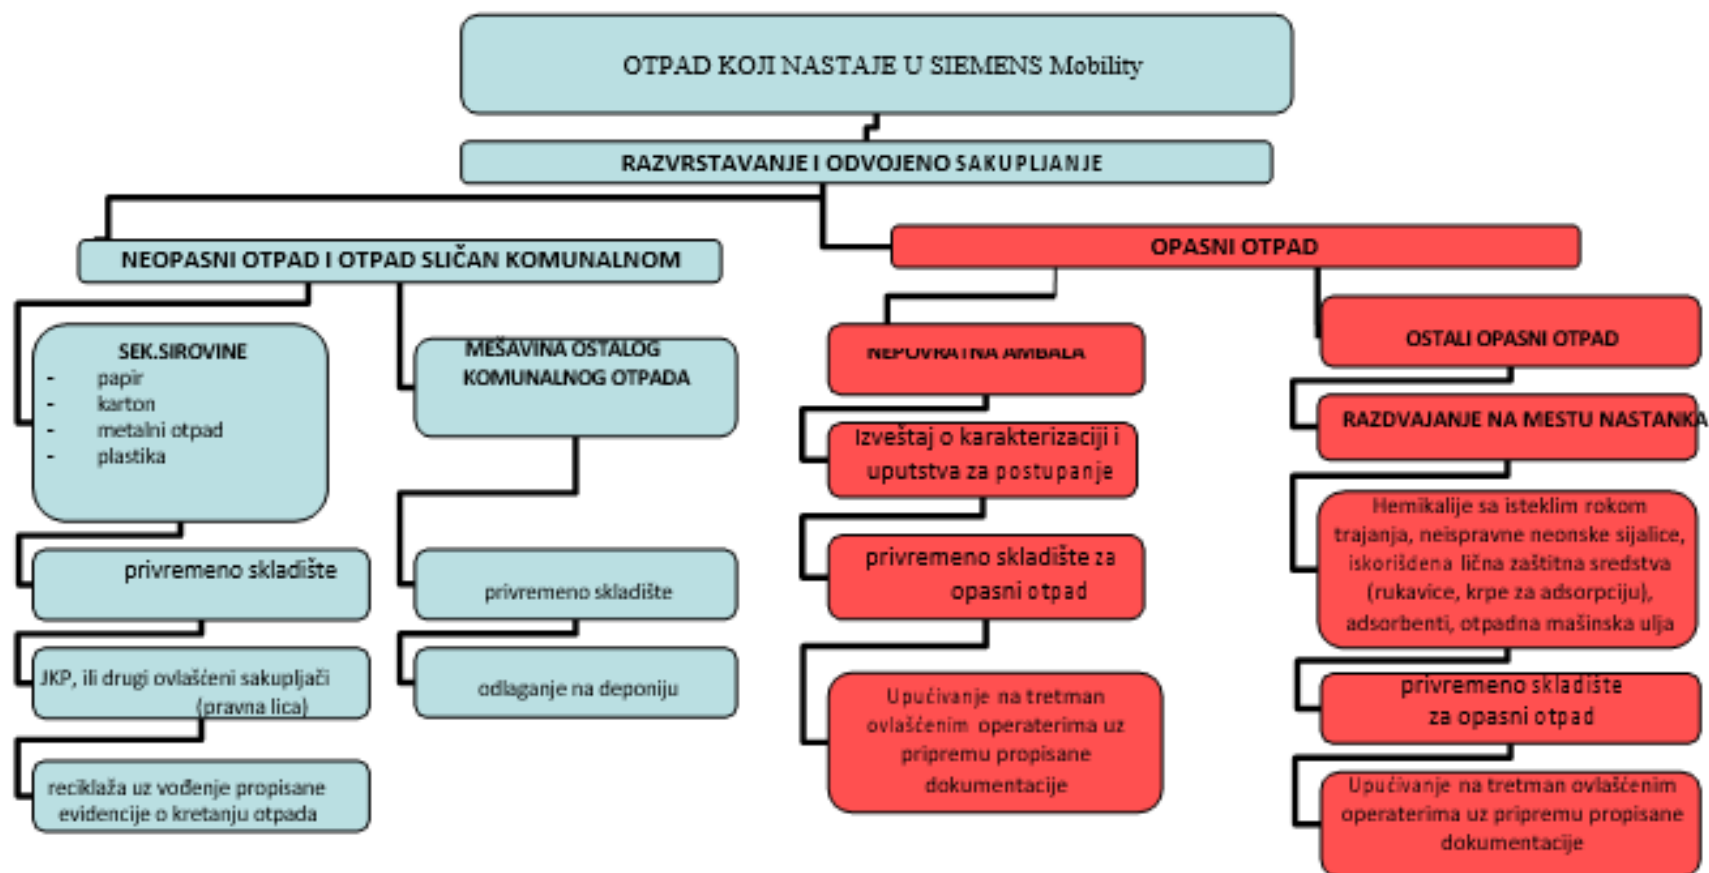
OTPAD KOJI NASTAJE U SIEMENS Mobility

RAZVRSTAVANJE I ODVOJENO SAKUPLJANJE

NEOPASNI OTPAD I OTPAD SLIČAN KOMUNALNOM

SEK.SIROVINE
- papir
- karton
- metalni otpad
- plastika

privremeno skladište

JKP, ili drugi ovlašćeni sakupljači (pravna lica)

reciklaža uz vođenje propisane evidencije o kretanju otpada

MEŠAVINA OSTALOG KOMUNALNOG OTPADA

privremeno skladište

odlaganje na deponiju

OPASNI OTPAD

NEPOVRATNA AMBALA

Izveštaj o karakterizaciji i uputstva za postupanje

privremeno skladište za opasni otpad

Upućivanje na tretman ovlašćenim operaterima uz pripremu propisane dokumentacije

OSTALI OPASNI OTPAD

RAZDVAJANJE NA MESTU NASTANKA

Hemikalije sa isteklim rokom trajanja, neispravne neonske sijalice, iskorišćena lična zaštitna sredstva (rukavice, krpe za adsorpciju), adsorbenti, otpadna mašinska ulja

privremeno skladište za opasni otpad

Upućivanje na tretman ovlašćenim operaterima uz pripremu propisane dokumentacije